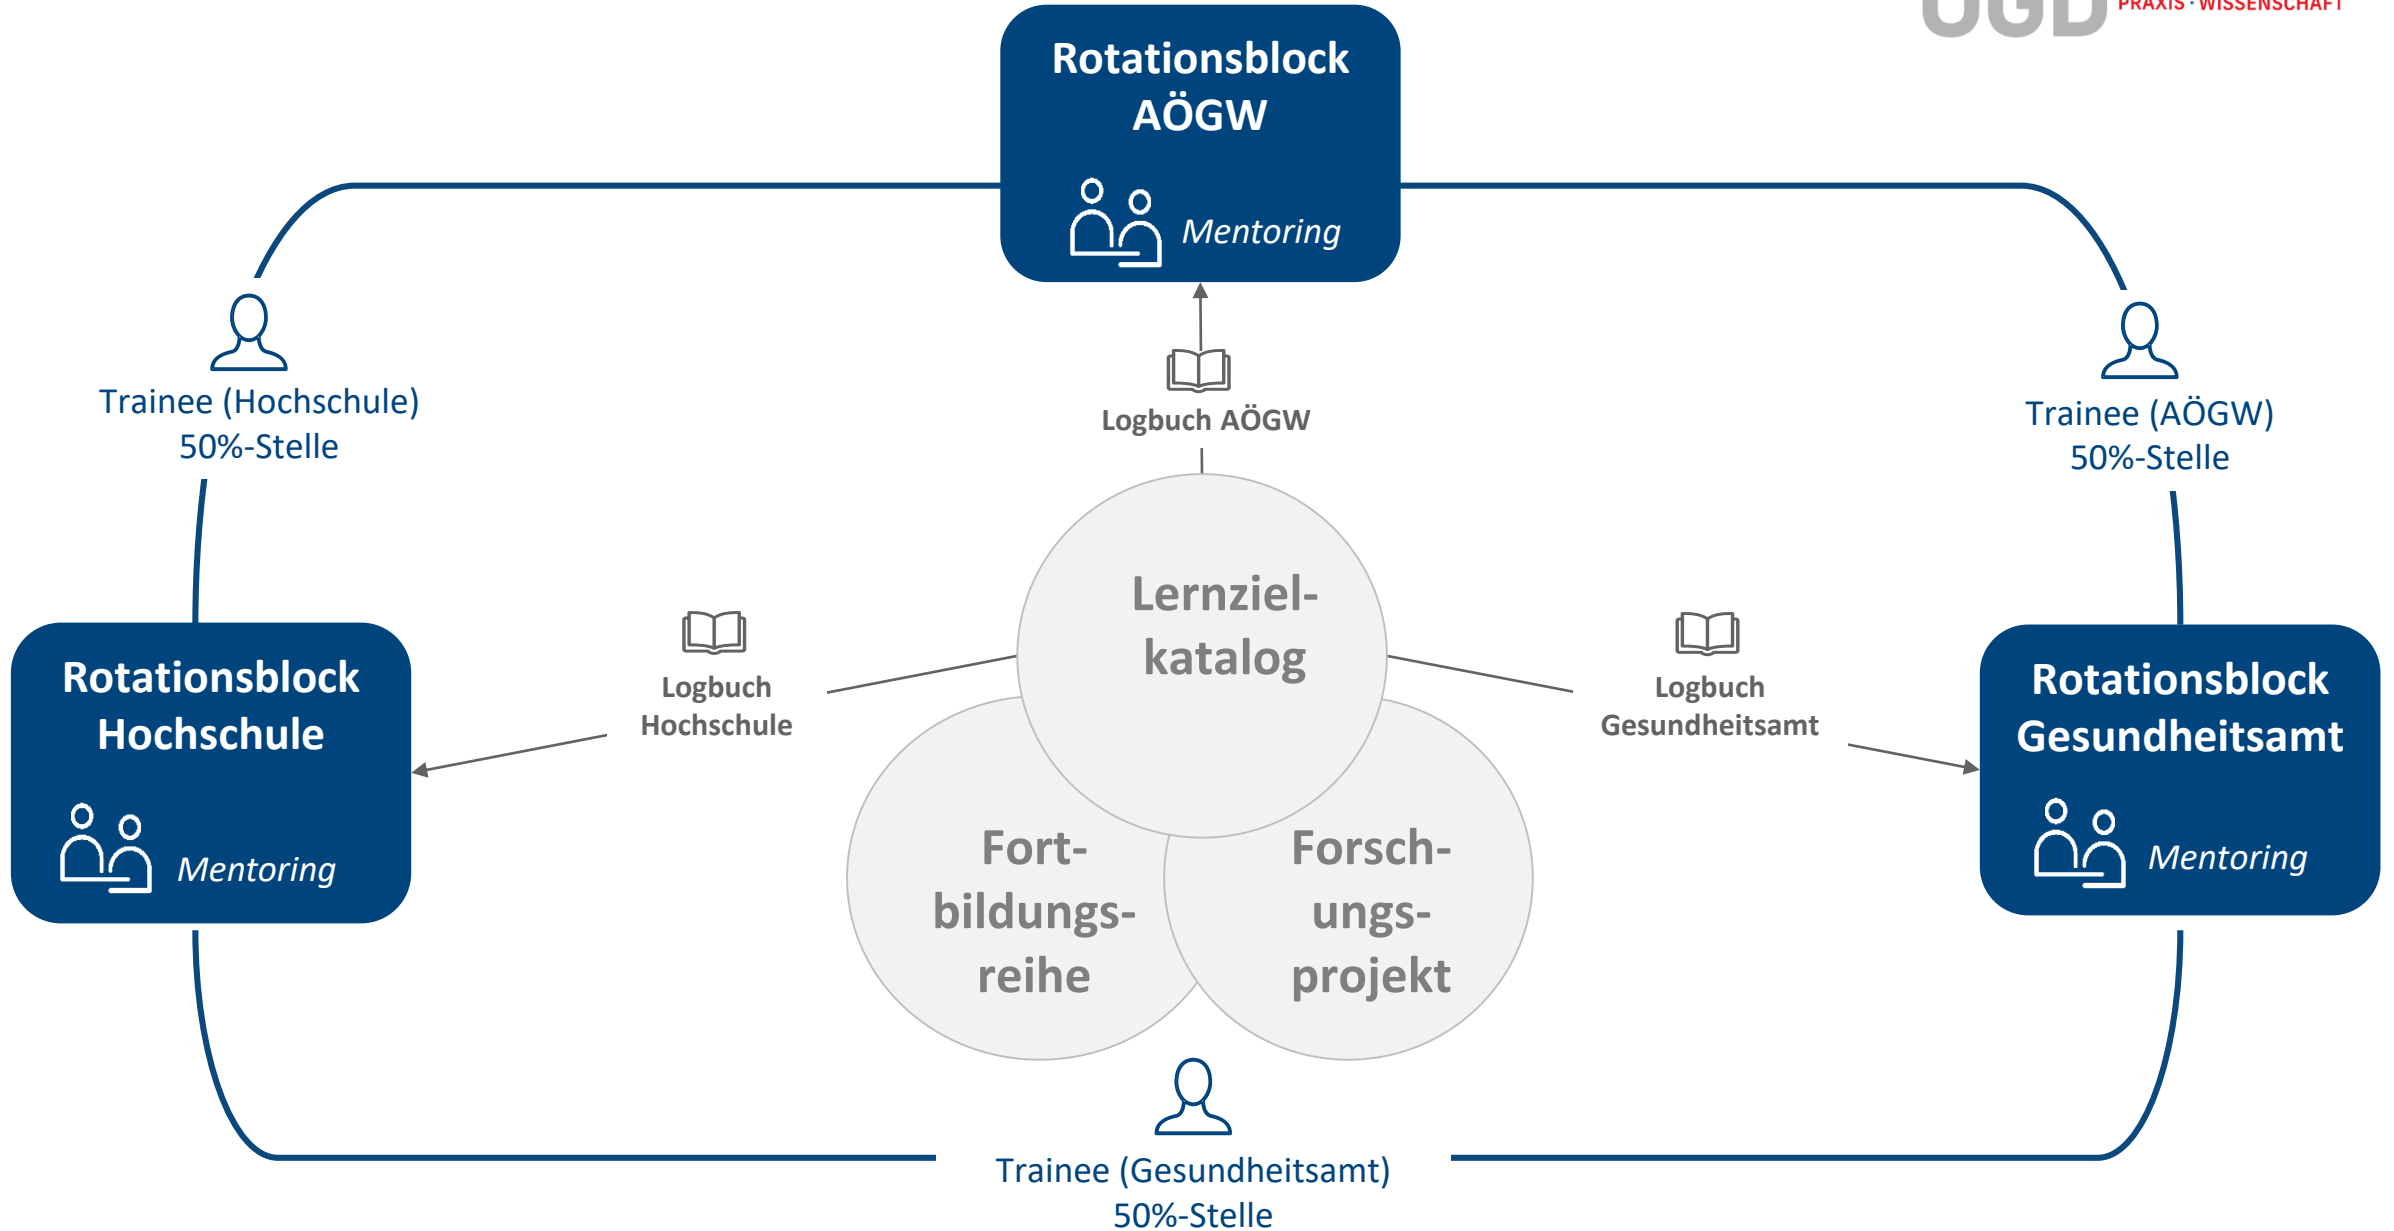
ÖGD PRAXIS · WISSENSCHAFT

Rotationsblock AÖGW

Mentoring

Trainee (Hochschule) 50%-Stelle

Logbuch AÖGW

Trainee (AÖGW) 50%-Stelle

Lernziel-katalog

Logbuch Hochschule

Logbuch Gesundheitsamt

Rotationsblock Hochschule

Mentoring

Rotationsblock Gesundheitsamt

Mentoring

Fort-bildungs-reihe

Forsch-ungs-projekt

Trainee (Gesundheitsamt) 50%-Stelle